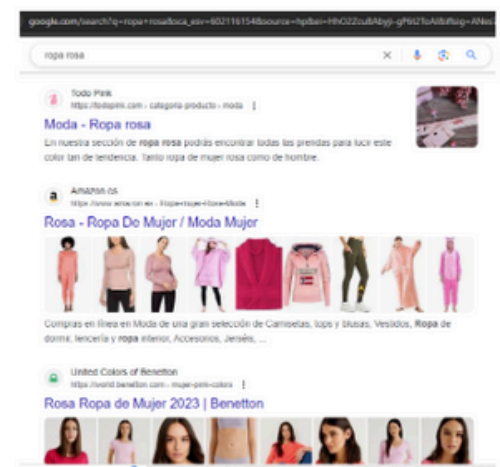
google.com/search?q=ropa+rosa&sca_esv=602116154&source=hp&ei=HhO22cuBAbyjr-qPtd2ToAI&iflsig=ANes

ropa rosa

Todo Pink
https://todopink.com › categoria-producto › moda

Moda - Ropa rosa

En nuestra sección de ropa rosa podrás encontrar todas las prendas para lucir este color tan de tendencia. Tanto ropa de mujer rosa como de hombre.

Amazon.es
https://www.amazon.es › Ropa-Mujer-Rosa-Moda

Rosa - Ropa De Mujer / Moda Mujer

Compras en línea en Moda de una gran selección de Camisetas, tops y blusas, Vestidos, Ropa de dormir, lencería y ropa interior, Accesorios, Jerséis, ...

United Colors of Benetton
https://world.benetton.com › mujer-pink-colors

Rosa Ropa de Mujer 2023 | Benetton